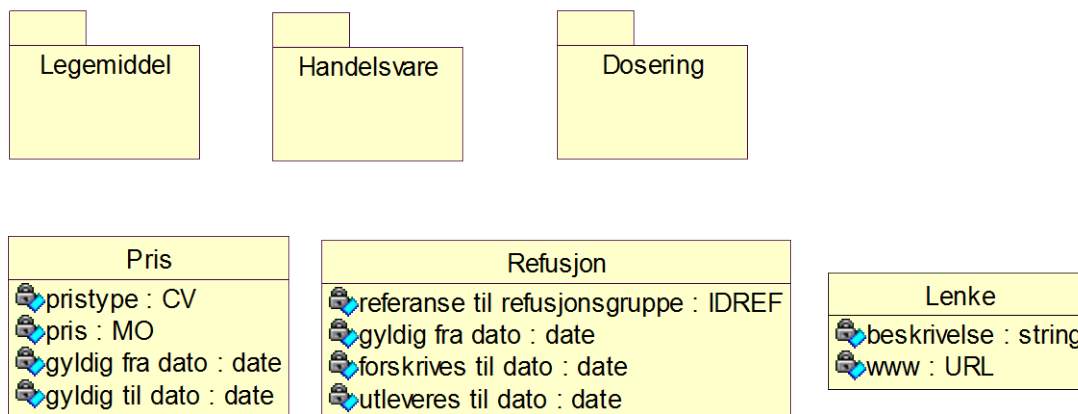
Legemiddel

Handelsvare

Dosering

Pris
pristype : CV
pris : MO
gyldig fra dato : date
gyldig til dato : date

Refusjon
referanse til refusjonsgruppe : IDREF
gyldig fra dato : date
forskrives til dato : date
utleveres til dato : date

Lenke
beskrivelse : string
www : URL